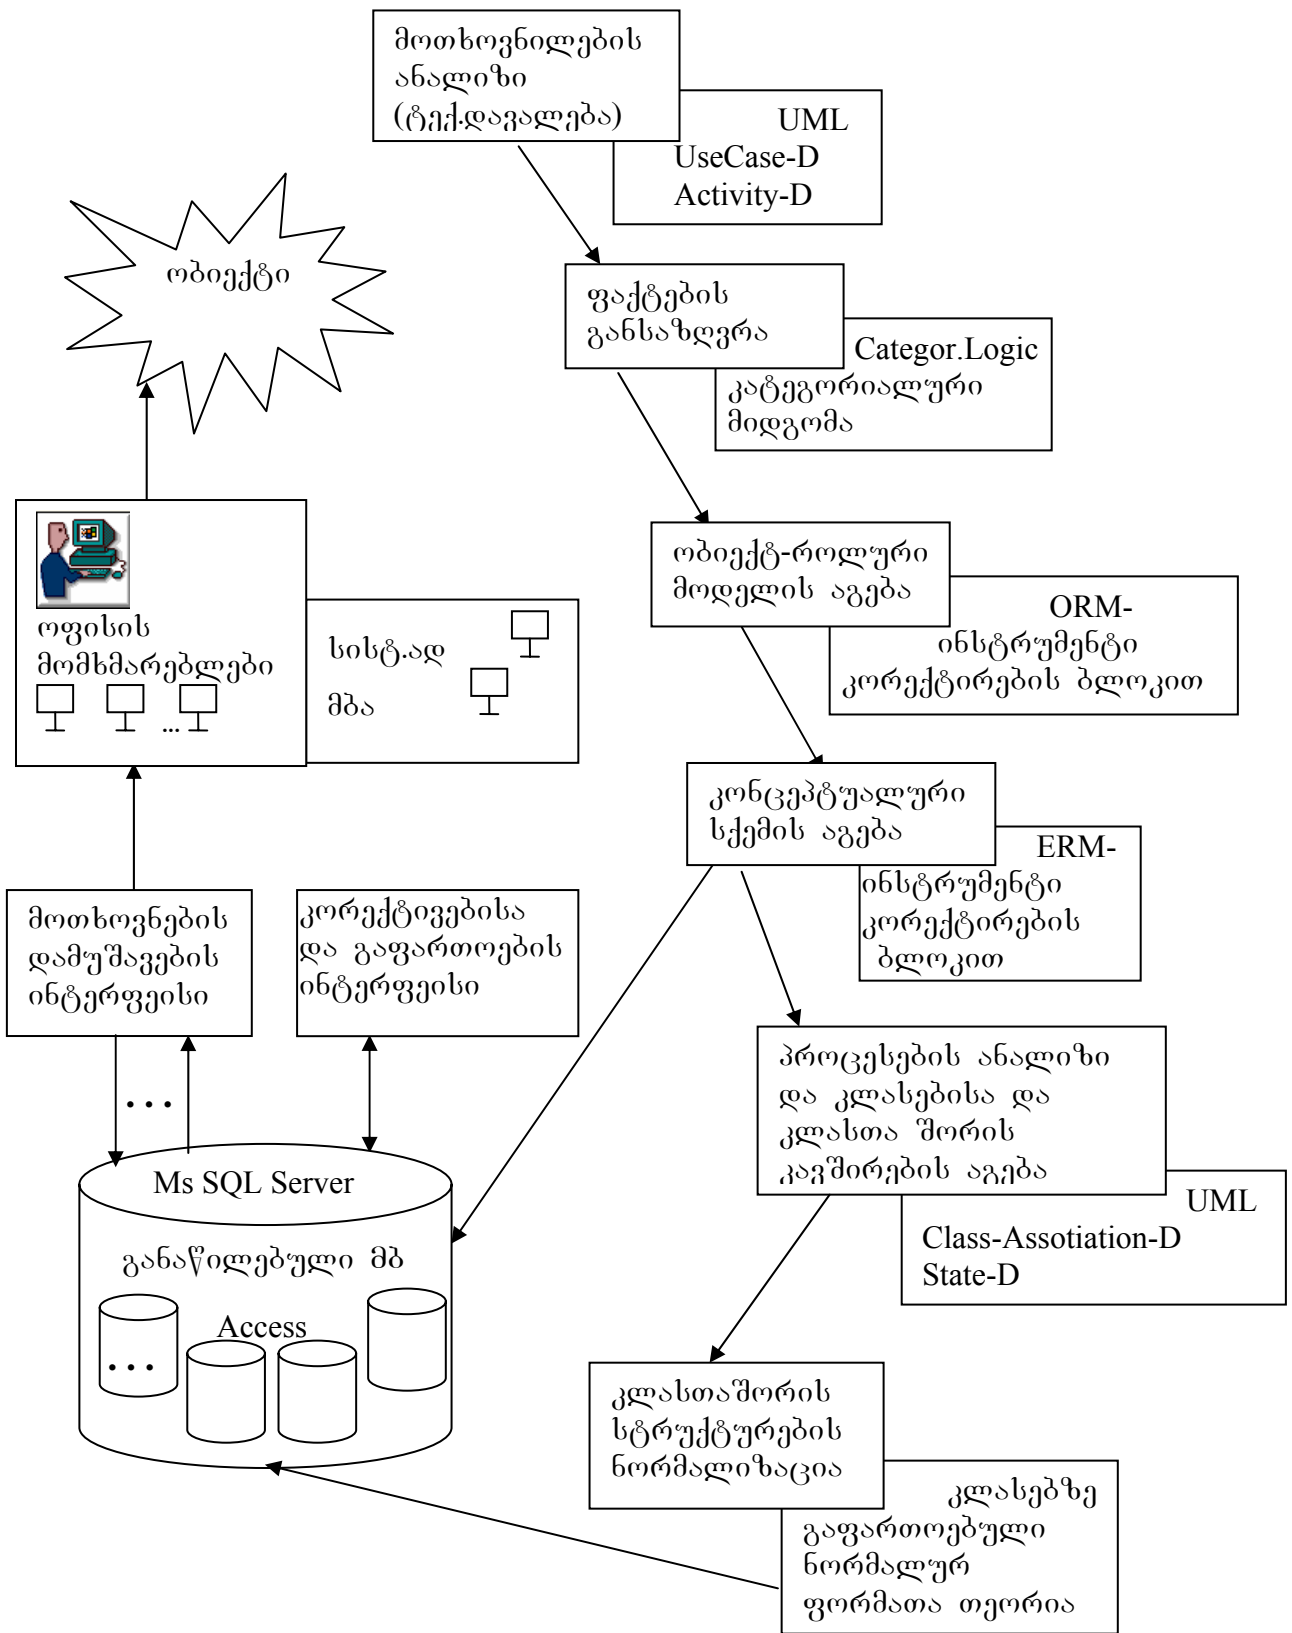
მოთხოვნილების ანალიზი (ტექ.დავალება)

UML
UseCase-D
Activity-D

ობიექტი

ფაქტების განსაზღვრა

Categor.Logic
კატეგორიალური მიდგომა

ობიექტ-როლური მოდელის აგება

ORM-ინსტრუმენტი კორექტირების ბლოკით

ოფისის მომხმარებლები

...

სისტ.ად მბა

კონცეპტუალური სქემის აგება

ERM-ინსტრუმენტი კორექტირების ბლოკით

მოთხოვნების დამუშავების ინტერფეისი

კორექტივებისა და გაფართოების ინტერფეისი

...

პროცესების ანალიზი და კლასებისა და კლასთა შორის კავშირების აგება

UML
Class-Assotiation-D
State-D

Ms SQL Server

განაწილებული მბ

Access

...

კლასთაშორის სტრუქტურების ნორმალიზაცია

კლასებზე გაფართოებული ნორმალურ ფორმათა თეორია